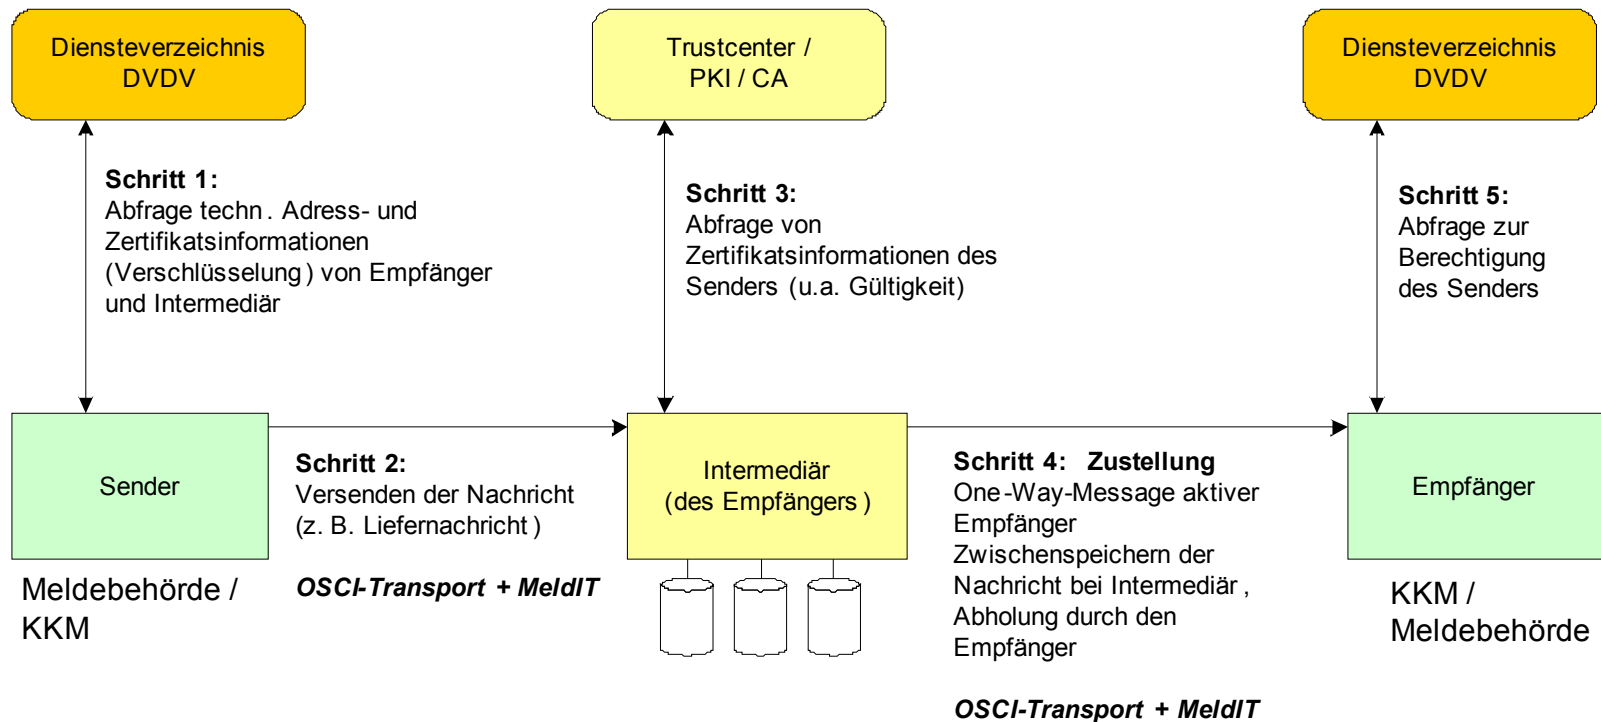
Diensteverzeichnis DVDV

Trustcenter / PKI / CA

Diensteverzeichnis DVDV

Schritt 1:
Abfrage techn. Adress- und Zertifikatsinformationen (Verschlüsselung) von Empfänger und Intermediär

Schritt 3:
Abfrage von Zertifikatsinformationen des Senders (u.a. Gültigkeit)

Schritt 5:
Abfrage zur Berechtigung des Senders

Sender

Meldebehörde / KKM

Schritt 2:
Versenden der Nachricht (z. B. Liefernachricht)

OSCI-Transport + MeldIT

Intermediär (des Empfängers)

Schritt 4: Zustellung
One-Way-Message aktiver Empfänger
Zwischenspeichern der Nachricht bei Intermediär, Abholung durch den Empfänger

OSCI-Transport + MeldIT

Empfänger

KKM / Meldebehörde